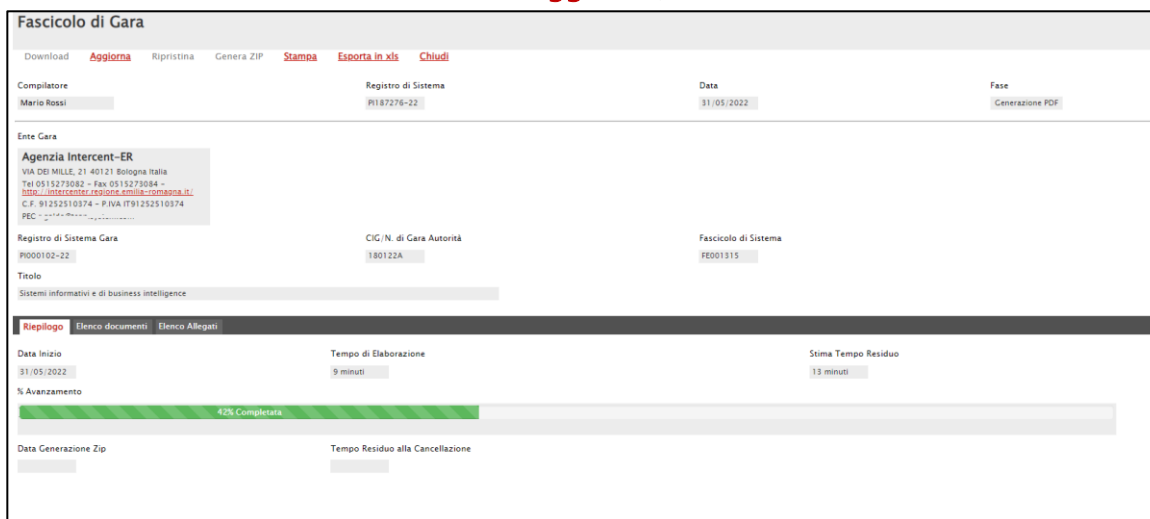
Fascicolo di Gara

Download Aggiorna Ripristina Genera ZIP Stampa Esporta in xls Chiudi

Compilatore
Mario Rossi

Registro di Sistema
PI187276-22

Data
31/05/2022

Fase
Generazione PDF

Ente Gara

Agenzia Intercent-ER
VIA DEI MILLE, 21 40121 Bologna Italia
Tel 0515273082 - Fax 0515273084 - http://intercenter.regione.emilia-romagna.it/
C.F. 91252510374 - P.IVA IT91252510374
PEC - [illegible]

Registro di Sistema Gara
PI000102-22

CIG/N. di Gara Autorità
180122A

Fascicolo di Sistema
FE001315

Titolo
Sistemi informativi e di business intelligence

Riepilogo Elenco documenti Elenco Allegati

Data Inizio
31/05/2022

Tempo di Elaborazione
9 minuti

Stima Tempo Residuo
13 minuti

% Avanzamento
42% Completata

Data Generazione Zip

Tempo Residuo alla Cancellazione